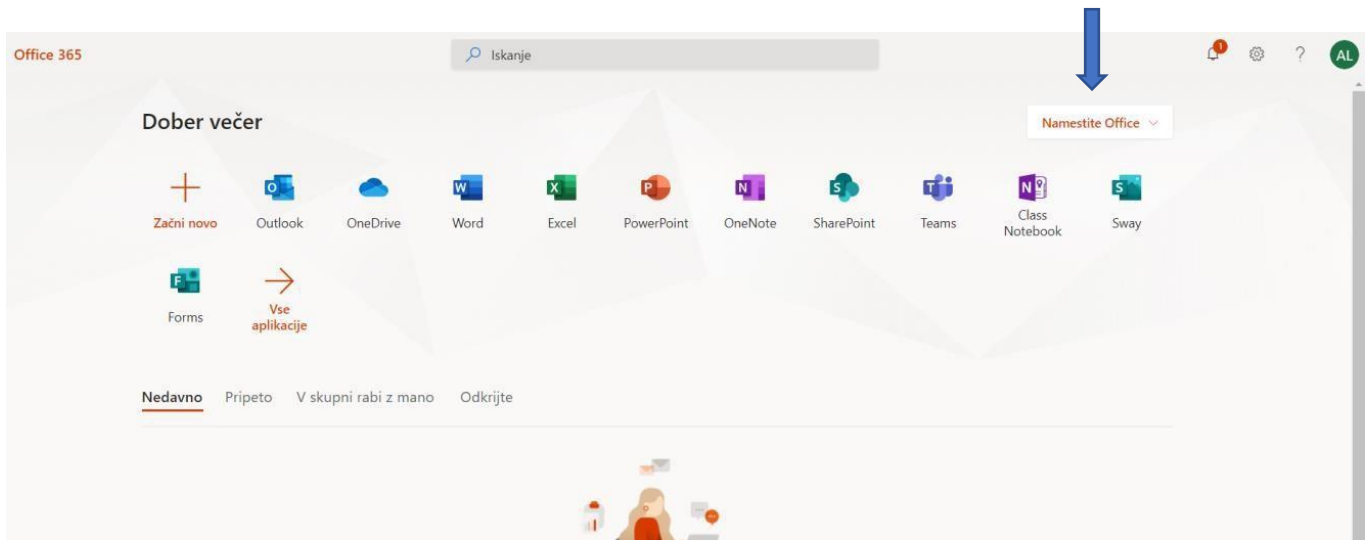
Office 365

Iskanje

1

?

AL

Dober večer

Namestite Office

Začni novo

Outlook

OneDrive

Word

Excel

PowerPoint

OneNote

SharePoint

Teams

Class Notebook

Sway

Forms

Vse aplikacije

Nedavno

Pripeto

V skupni rabi z mano

Odkrijte